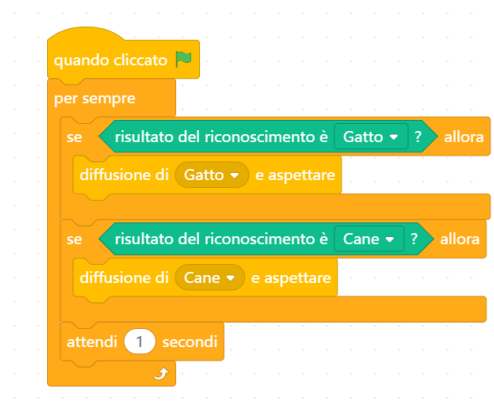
quando cliccato

per sempre

se risultato del riconoscimento è Gatto ? allora

diffusione di Gatto e aspettare

se risultato del riconoscimento è Cane ? allora

diffusione di Cane e aspettare

attendi 1 secondi